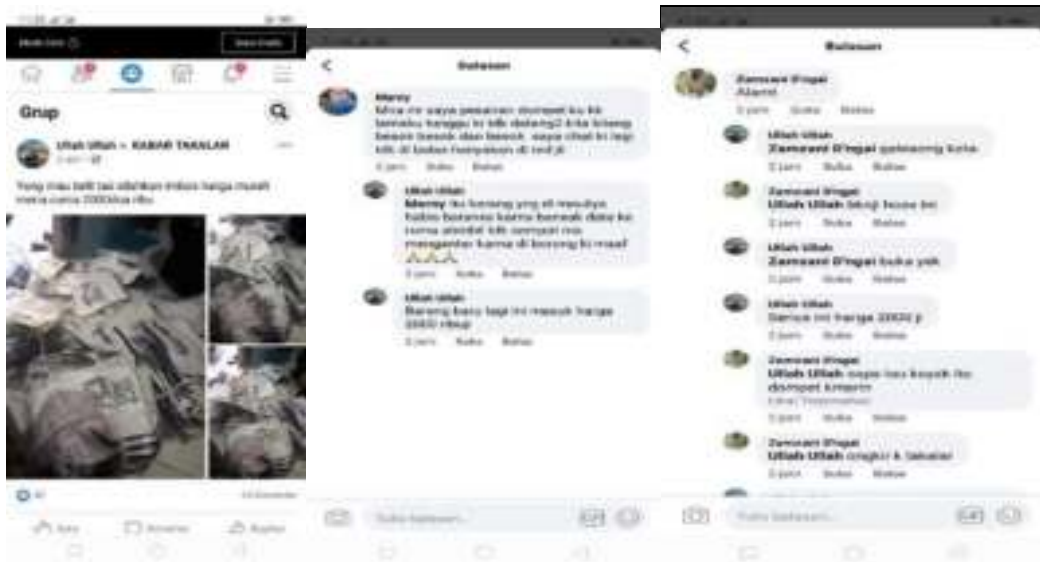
Grup

Ullah Ullah > KABAR TARAKAN

Yang mau beli tas silahkan inbox harga mulai mura cuma 2000rbu ribu

Balasan

Mercy
Mna ne saya pesanan dompet ku ke temaku tanggu ni tdk datang2 kta kirang besok besok dan besok. saya chat ni tap tdk di balas hanyakan di read jk
2 jam Suka Balas

Ullah Ullah
Mercy itu barang yng di maudya habis barama kamu banyak data ku cuma akeibt tdk sempat ma mengantar kama di barang ni maaf
2 jam Suka Balas

Ullah Ullah
Barang baru lagi ini masuk harga 2000 ribuji
2 jam Suka Balas

Tulis balasan...

Balasan

Zamzani D'ngai
Alamt
2 jam Suka Balas

Ullah Ullah
Zamzani D'ngai gelasong kota
2 jam Suka Balas

Zamzani D'ngai
Ullah Ullah bisaji kesa ini
2 jam Suka Balas

Ullah Ullah
Zamzani D'ngai buka yak
2 jam Suka Balas

Ullah Ullah
Semua ini harga 20000 p
2 jam Suka Balas

Zamzani D'ngai
Ullah Ullah saya tau kayak itu dompet kmarin
2 jam Suka Balas

Zamzani D'ngai
Ullah Ullah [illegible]
2 jam Suka Balas

Tulis balasan...